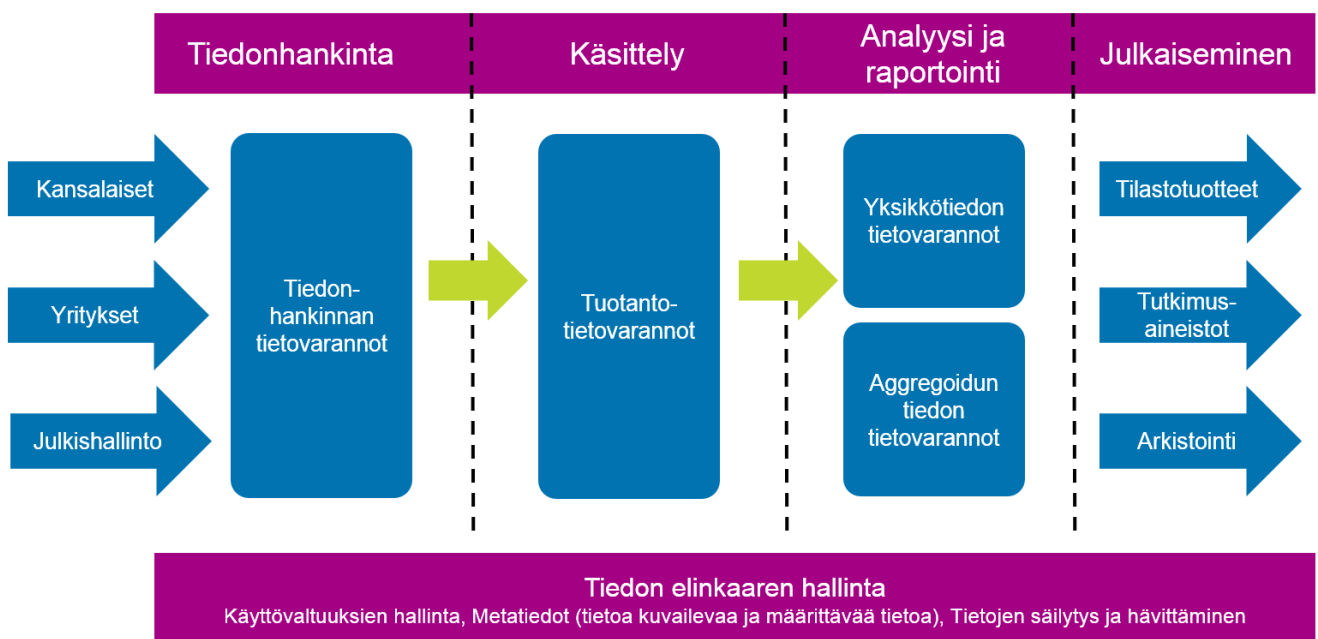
Tiedonhankinta

Käsittely

Analyysi ja raportointi

Julkaiseminen

Kansalaiset

Yritykset

Julkishallinto

Tiedonhankinnan tietovarannot

Tuotantotietovarannot

Yksikkötiedon tietovarannot

Aggregoidun tiedon tietovarannot

Tilastotuotteet

Tutkimusaineistot

Arkistointi

Tiedon elinkaaren hallinta
Käyttövaltuuksien hallinta, Metatiedot (tietoa kuvailevaa ja määrittävää tietoa), Tietojen säilytys ja hävittäminen